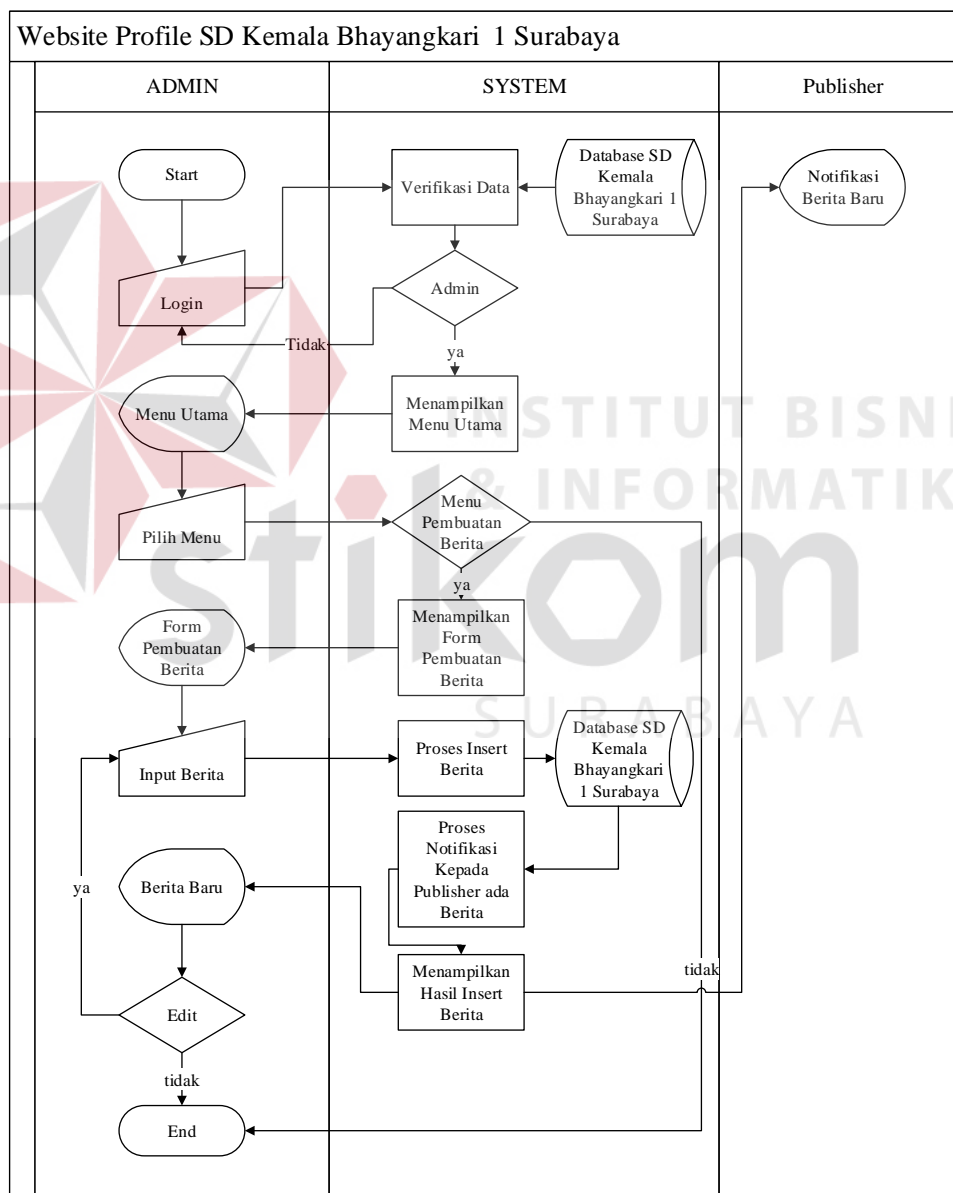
Website Profile SD Kemala Bhayangkari 1 Surabaya

ADMIN

SYSTEM

Publisher

Start

Verifikasi Data

Database SD Kemala Bhayangkari 1 Surabaya

Notifikasi Berita Baru

Login

Admin

Tidak

ya

Menu Utama

Menampilkan Menu Utama

INSTITUT BISNIS & INFORMATIKA

Pilih Menu

Menu Pembuatan Berita

ya

Form Pembuatan Berita

Menampilkan Form Pembuatan Berita

SURABAYA

Input Berita

Proses Insert Berita

Database SD Kemala Bhayangkari 1 Surabaya

Proses Notifikasi Kepada Publisher ada Berita

ya

Berita Baru

tidak

Menampilkan Hasil Insert Berita

Edit

tidak

End